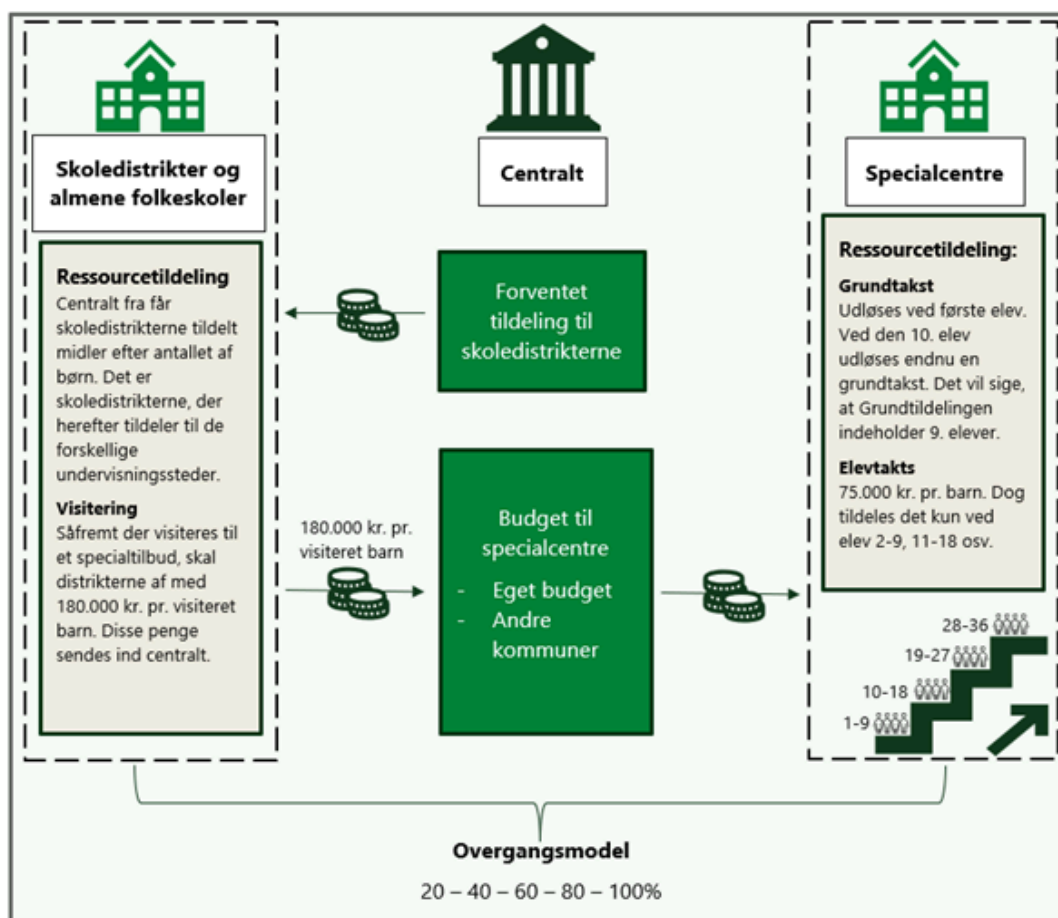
Skoledistrikter og almene folkeskoler

Centralt

Specialcentre

Ressourcetildeling
Centralt fra får skoledistrikterne tildelt midler efter antallet af børn. Det er skoledistrikterne, der herefter tildeler til de forskellige undervisningssteder.

Visitering
Såfremt der visiteres til et specialtilbud, skal distrikterne af med 180.000 kr. pr. visiteret barn. Disse penge sendes ind centralt.

Forventet tildeling til skoledistrikterne

180.000 kr. pr. visiteret barn

Budget til specialcentre
- Eget budget
- Andre kommuner

Ressourcetildeling:

Grundtakst
Udløses ved første elev. Ved den 10. elev udløses endnu en grundtakst. Det vil sige, at Grundtildelingen indeholder 9. elever.

Elevtakts
75.000 kr. pr. barn. Dog tildeles det kun ved elev 2-9, 11-18 osv.

28-36
19-27
10-18
1-9

Overgangsmodel
20 – 40 – 60 – 80 – 100%